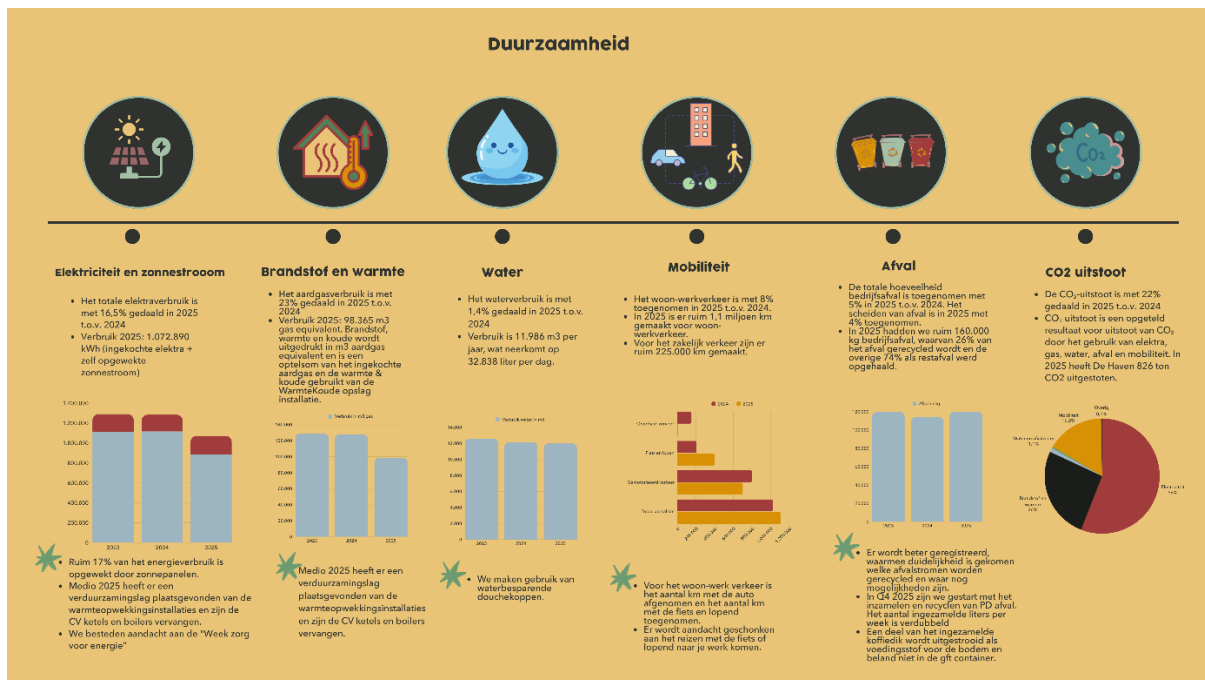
Duurzaamheid

Elektriciteit en zonnestrooom

- Het totale elektraverbruik is met 16,5% gedaald in 2025 t.o.v. 2024
- Verbruik 2025: 1.072.890 kWh (ingekochte elektra + zelf opgewekte zonnestroom)

1.400.000
1.200.000
1.000.000
800.000
600.000
400.000
200.000
0
2023 2024 2025

- Ruim 17% van het energieverbruik is opgewekt door zonnepanelen.
- Medio 2025 heeft er een verduurzamingslag plaatsgevonden van de warmteopwekkingsinstallaties en zijn de CV ketels en boilers vervangen.
- We besteden aandacht aan de "Week zorg voor energie"

Brandstof en warmte

- Het aardgasverbruik is met 23% gedaald in 2025 t.o.v. 2024
- Verbruik 2025: 98.365 m3 gas equivalent. Brandstof, warmte en koude wordt uitgedrukt in m3 aardgas equivalent en is een optelsom van het ingekochte aardgas en de warmte & koude gebruikt van de WarmteKoude opslag installatie.

Verbruik in m3 gas
140.000
120.000
100.000
80.000
60.000
40.000
20.000
0
2023 2024 2025

Medio 2025 heeft er een verduurzamingslag plaatsgevonden van de warmteopwekkingsinstallaties en zijn de CV ketels en boilers vervangen.

Water

- Het waterverbruik is met 1,4% gedaald in 2025 t.o.v. 2024
- Verbruik is 11.986 m3 per jaar, wat neerkomt op 32.838 liter per dag.

Waterverbruik in m3
14.000
12.000
10.000
8.000
6.000
4.000
2.000
0
2023 2024 2025

- We maken gebruik van waterbesparende douchekoppen.

Mobiliteit

- Het woon-werkverkeer is met 8% toegenomen in 2025 t.o.v. 2024.
- In 2025 is er ruim 1,1 miljoen km gemaakt voor woon-werkverkeer.
- Voor het zakelijk verkeer zijn er ruim 225.000 km gemaakt.

2024 2025
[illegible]
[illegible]
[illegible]
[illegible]

- Voor het woon-werk verkeer is het aantal km met de auto afgenomen en het aantal km met de fiets en lopend toegenomen.
- Er wordt aandacht geschonken aan het reizen met de fiets of lopend naar je werk komen.

Afval

- De totale hoeveelheid bedrijfsafval is toegenomen met 5% in 2025 t.o.v. 2024. Het scheiden van afval is in 2025 met 4% toegenomen.
- In 2025 hadden we ruim 160.000 kg bedrijfsafval, waarvan 26% van het afval gerecycled wordt en de overige 74% als restafval werd opgehaald.

Afval in kg
2023 2024 2025

- Er wordt beter geregistreerd, waarmee duidelijkheid is gekomen welke afvalstromen worden gerecycled en waar nog mogelijkheden zijn.
- In Q4 2025 zijn we gestart met het inzamelen en recyclen van PD afval. Het aantal ingezamelde liters per week is verdubbeld
- Een deel van het ingezamelde koffiedik wordt uitgestrooid als voedingsstof voor de bodem en beland niet in de gft container.

CO2 uitstoot

- De $CO_2$-uitstoot is met 22% gedaald in 2025 t.o.v. 2024
- $CO_2$ uitstoot is een opgeteld resultaat voor uitstoot van $CO_2$ door het gebruik van elektra, gas, water, afval en mobiliteit. In 2025 heeft De Haven 826 ton CO2 uitgestoten.

Overig
Mobiliteit
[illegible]
Brandstof en warmte
Elektriciteit

$CO_2$